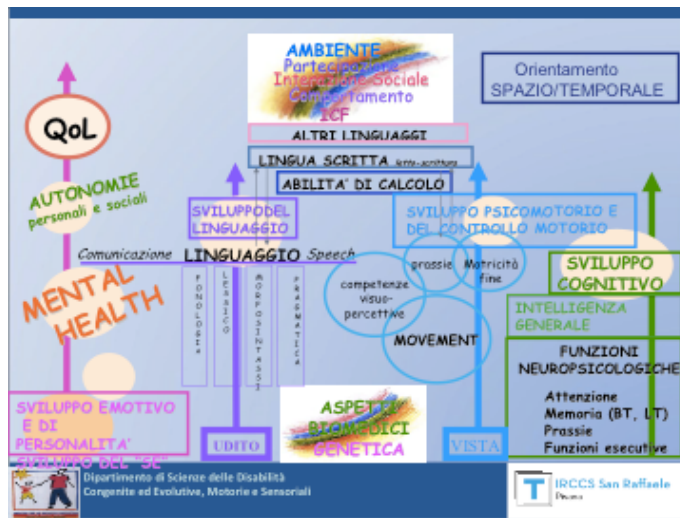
AMBIENTE
Partecipazione
Interazione Sociale
Comportamento
ICF

Orientamento SPAZIO/TEMPORALE

QoL

ALTRI LINGUAGGI

LINGUA SCRITTA letto-scrittura

ABILITA' DI CALCOLO

AUTONOMIE personali e sociali

SVILUPPO DEL LINGUAGGIO

SVILUPPO PSICOMOTORIO E DEL CONTROLLO MOTORIO

Comunicazione LINGUAGGIO Speech

FONOLOGIA

LESSICO

MORFOSINTASSI

PRAGMATICA

prassie

Motricità fine

competenze visuo-percettive

MOVEMENT

SVILUPPO COGNITIVO

MENTAL HEALTH

INTELLIGENZA GENERALE

FUNZIONI NEUROPSICOLOGICHE

Attenzione
Memoria (BT, LT)
Prassie
Funzioni esecutive

SVILUPPO EMOTIVO E DI PERSONALITA'
SVILUPPO DEL "SE"

UDITO

ASPETTI BIOMEDICI GENETICA

VISTA

Dipartimento di Scienze delle Disabilità Congenite ed Evolutive, Motorie e Sensoriali

IRCCS San Raffaele Pisana